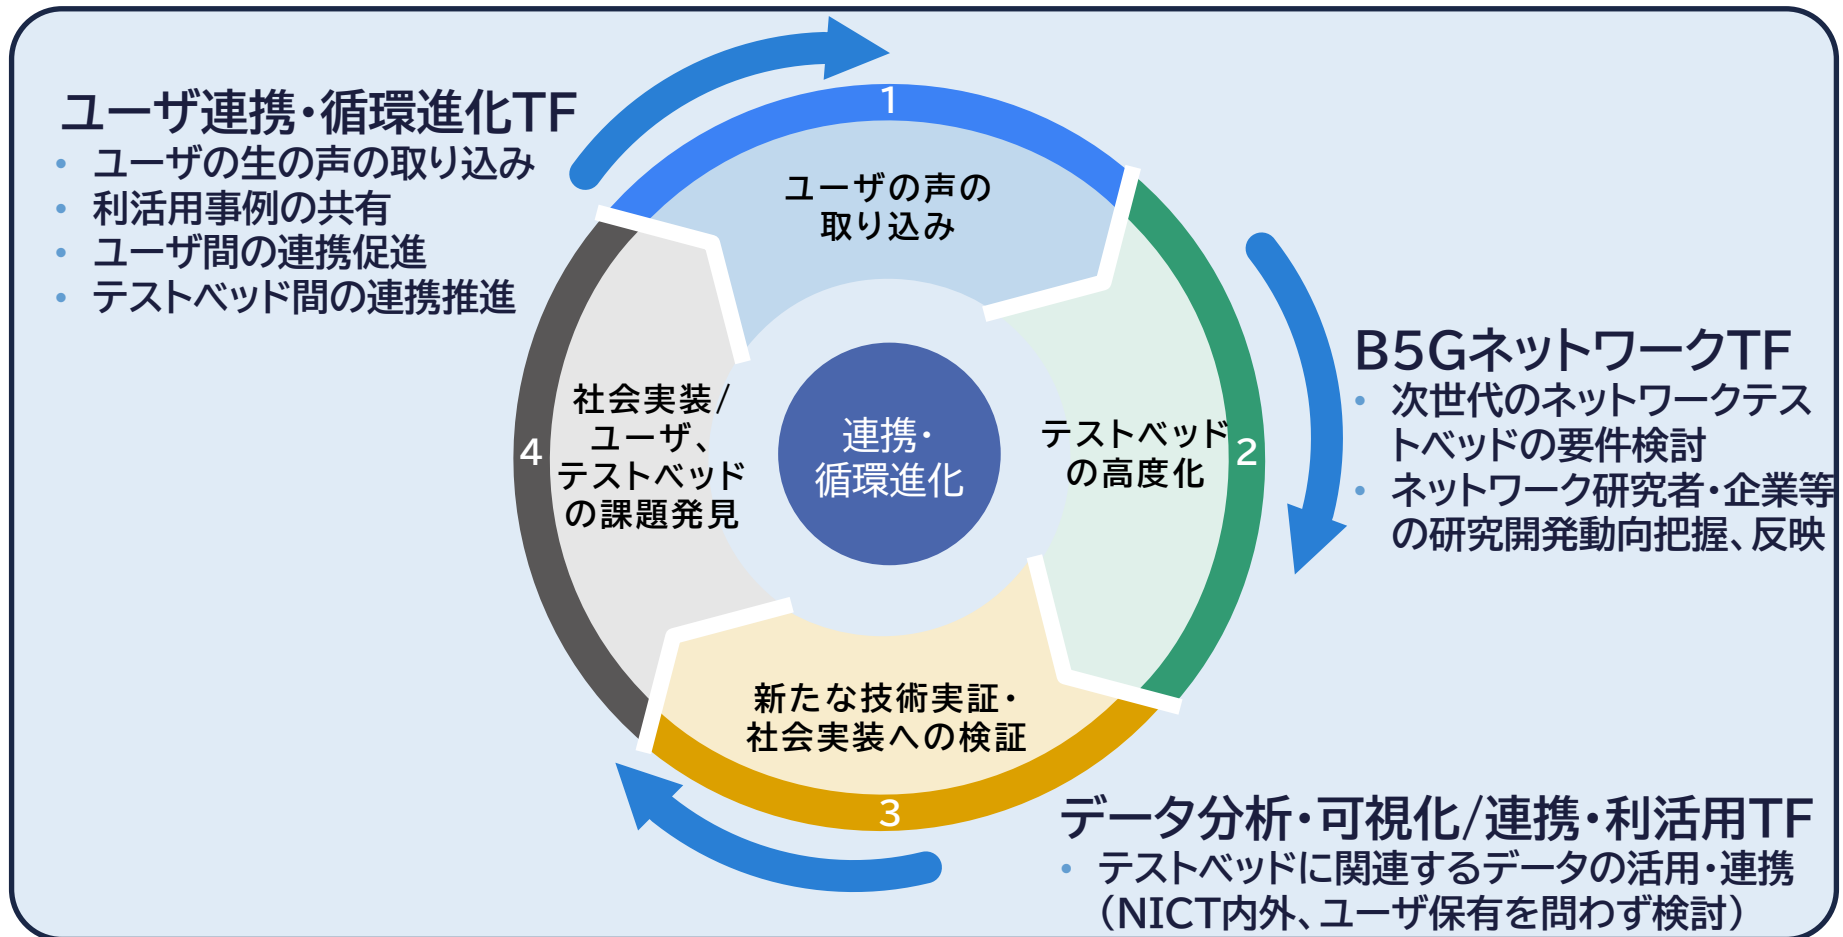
ユーザ連携・循環進化TF
• ユーザの生の声の取り込み
• 利活用事例の共有
• ユーザ間の連携促進
• テストベッド間の連携推進

1
ユーザの声の取り込み

2
テストベッドの高度化

3
新たな技術実証・社会実装への検証

4
社会実装/ユーザ、テストベッドの課題発見

連携・循環進化

B5GネットワークTF
• 次世代のネットワークテストベッドの要件検討
• ネットワーク研究者・企業等の研究開発動向把握、反映

データ分析・可視化/連携・利活用TF
• テストベッドに関連するデータの活用・連携（NICT内外、ユーザ保有を問わず検討）